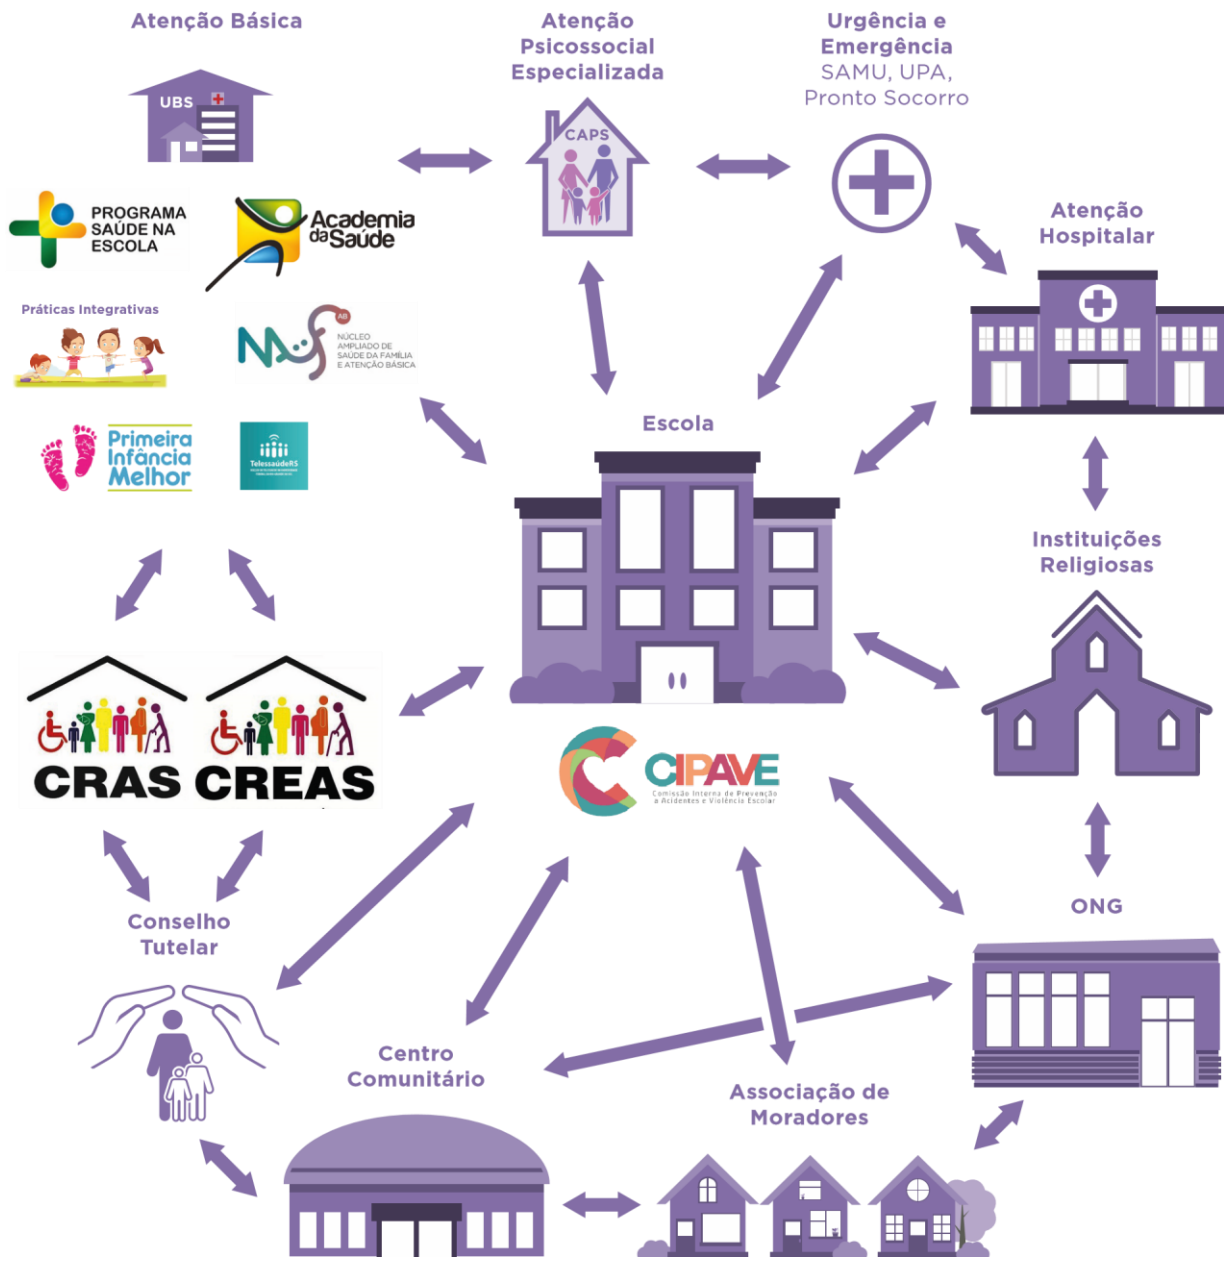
Atenção Básica

UBS

PROGRAMA SAÚDE NA ESCOLA

Academia da Saúde

Práticas Integrativas

NASF AB NÚCLEO AMPLIADO DE SAÚDE DA FAMÍLIA E ATENÇÃO BÁSICA

Primeira Infância Melhor

TelessaúdeRS

Atenção Psicossocial Especializada

CAPS

Urgência e Emergência SAMU, UPA, Pronto Socorro

Atenção Hospitalar

Escola

Instituições Religiosas

CRAS CREAS

CIPAVE Comissão Interna de Prevenção a Acidentes e Violência Escolar

ONG

Conselho Tutelar

Centro Comunitário

Associação de Moradores